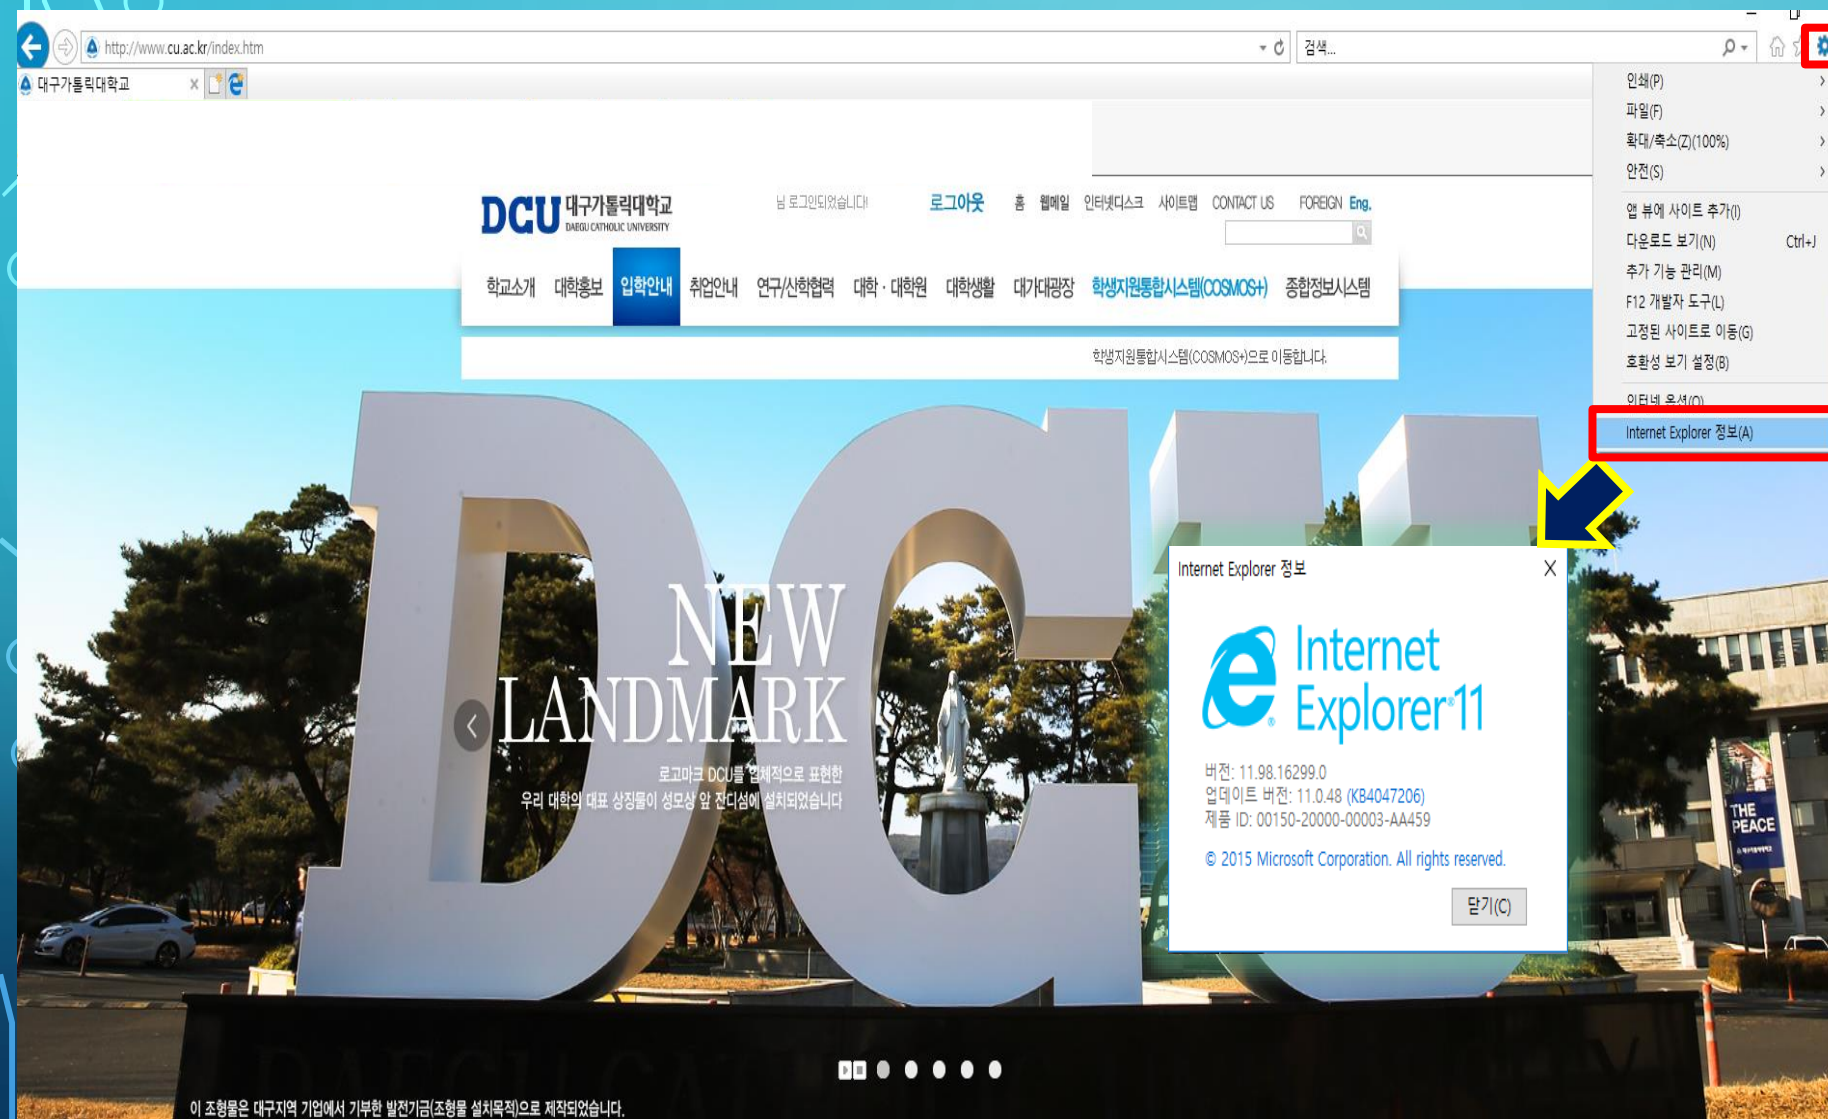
http://www.cu.ac.kr/index.htm
검색...
대구가톨릭대학교

인쇄(P)
파일(F)
확대/축소(Z)(100%)
안전(S)
앱 뷰에 사이트 추가(I)
다운로드 보기(N) Ctrl+J
추가 기능 관리(M)
F12 개발자 도구(L)
고정된 사이트로 이동(G)
호환성 보기 설정(B)
인터넷 옵션(O)
Internet Explorer 정보(A)

DCU 대구가톨릭대학교 DAEGU CATHOLIC UNIVERSITY
님 로그인되었습니다!
로그아웃
홈 웹메일 인터넷디스크 사이트맵 CONTACT US FOREIGN Eng.

학교소개 대학홍보 입학안내 취업안내 연구/산학협력 대학 · 대학원 대학생활 대가대광장 학생지원통합시스템(COSMOS+) 종합정보시스템

학생지원통합시스템(COSMOS+)으로 이동합니다.

NEW LANDMARK
로고마크 DCU를 입체적으로 표현한
우리 대학의 대표 상징물이 성모상 앞 잔디섬에 설치되었습니다

Internet Explorer 정보
Internet Explorer 11
버전: 11.98.16299.0
업데이트 버전: 11.0.48 (KB4047206)
제품 ID: 00150-20000-00003-AA459
© 2015 Microsoft Corporation. All rights reserved.
닫기(C)

THE PEACE

이 조형물은 대구지역 기업에서 기부한 발전기금(조형물 설치목적)으로 제작되었습니다.